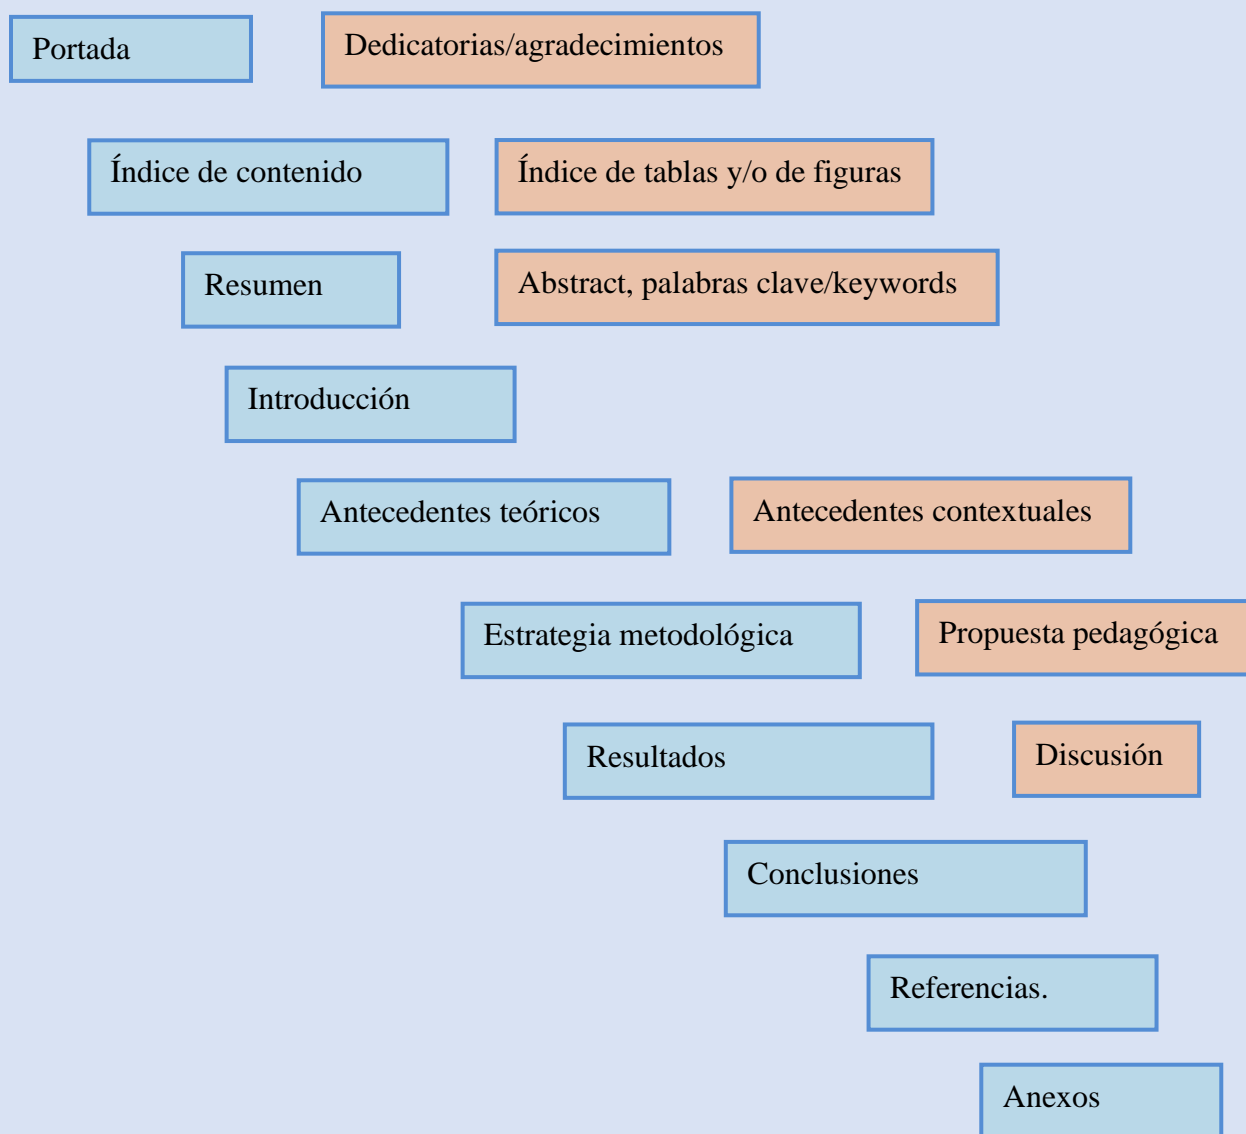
Portada

Dedicatorias/agradecimientos

Índice de contenido

Índice de tablas y/o de figuras

Resumen

Abstract, palabras clave/keywords

Introducción

Antecedentes teóricos

Antecedentes contextuales

Estrategia metodológica

Propuesta pedagógica

Resultados

Discusión

Conclusiones

Referencias.

Anexos